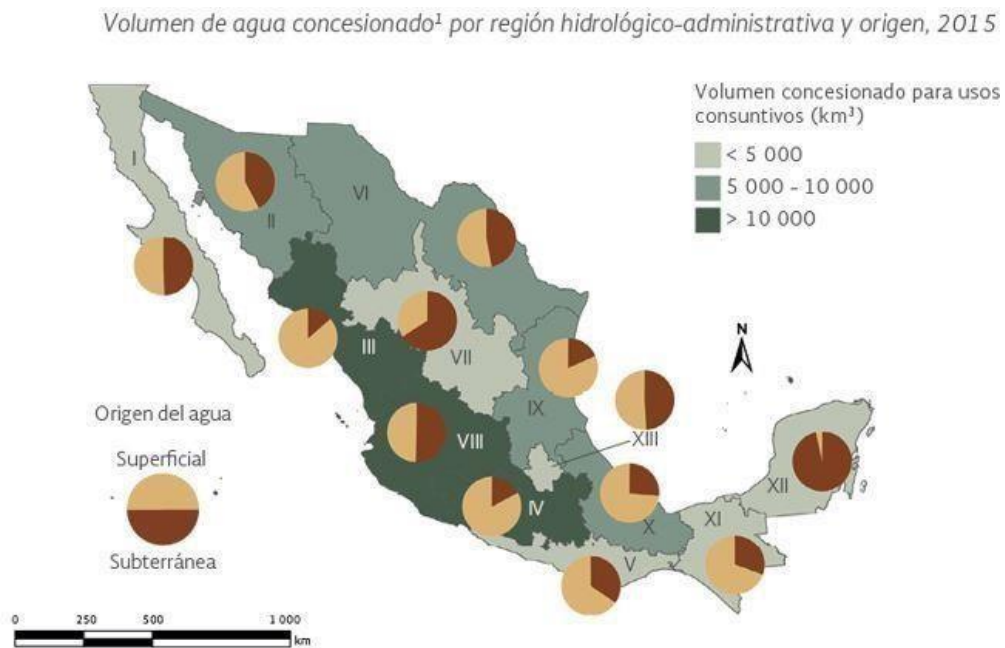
Volumen de agua concesionado¹ por región hidrológico-administrativa y origen, 2015

Volumen concesionado para usos consuntivos (km³)

< 5 000
5 000 - 10 000
> 10 000

I
II
VI
III
VII
IX
XIII
VIII
IV
X
XI
XII
V

N

Origen del agua

Superficial

Subterránea

0 250 500 1 000 km